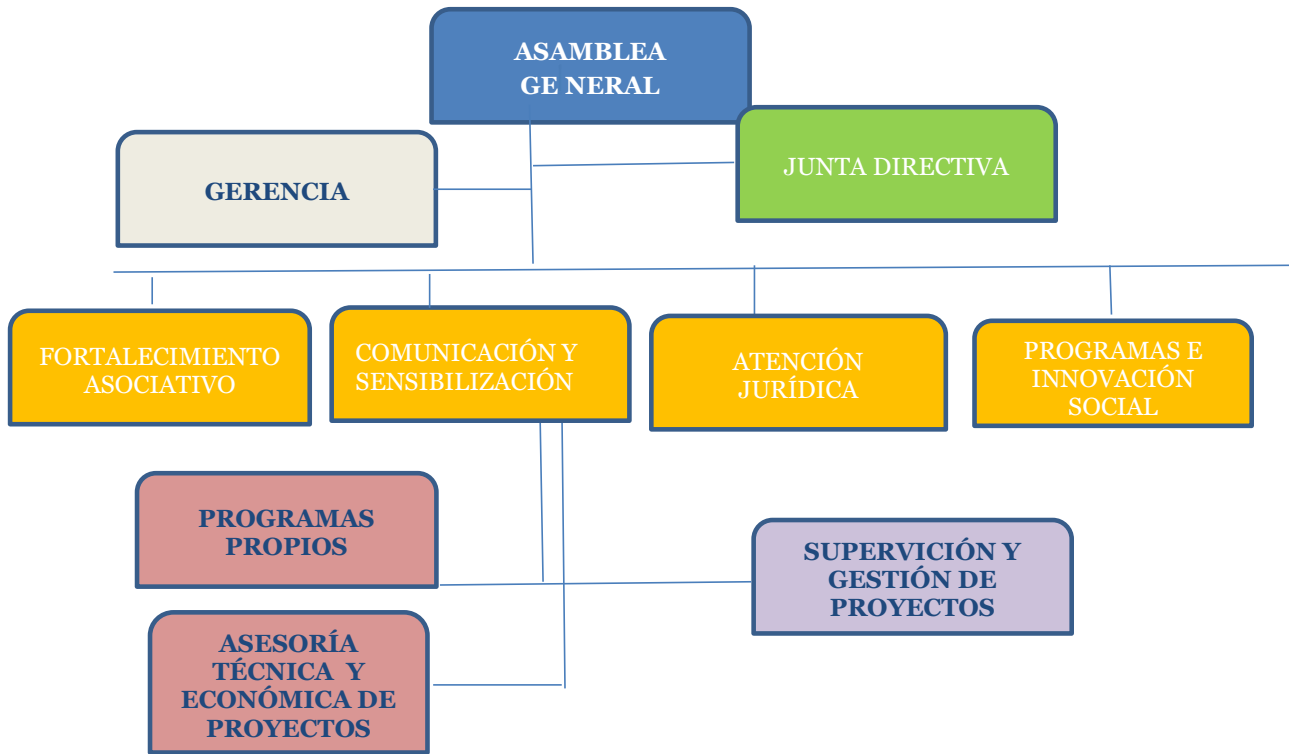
ASAMBLEA GE NERAL

JUNTA DIRECTIVA

GERENCIA

FORTALECIMIENTO ASOCIATIVO

COMUNICACIÓN Y SENSIBILIZACIÓN

ATENCIÓN JURÍDICA

PROGRAMAS E INNOVACIÓN SOCIAL

PROGRAMAS PROPIOS

SUPERVICIÓN Y GESTIÓN DE PROYECTOS

ASESORÍA TÉCNICA Y ECONÓMICA DE PROYECTOS